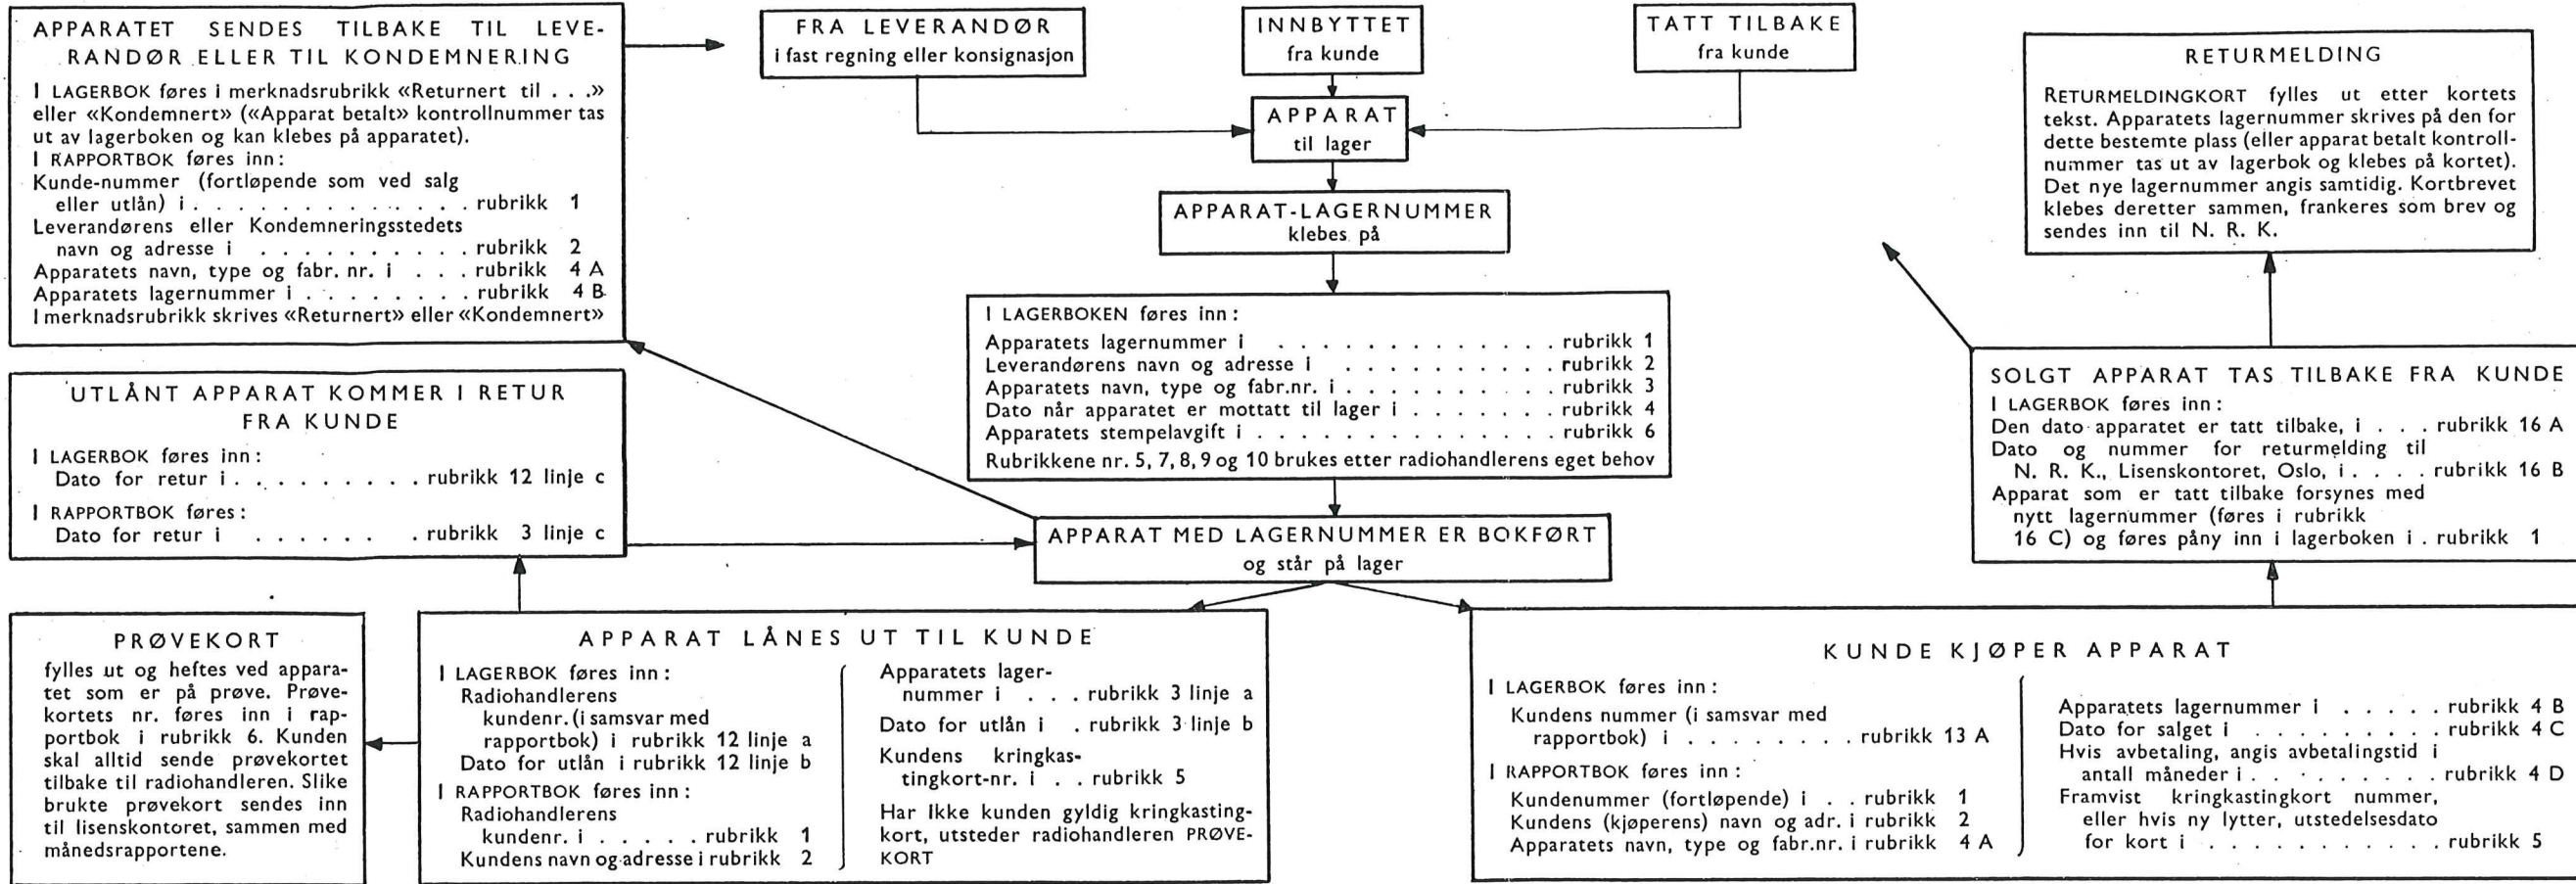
APPARATET SENDES TILBAKE TIL LEVERANDØR ELLER TIL KONDEMNERING

I LAGERBOK føres i merknadsrubrikk «Returnert til . . .» eller «Kondemnert» («Apparat betalt» kontrollnummer tas ut av lagerboken og kan klebes på apparatet).
I RAPPORTBOK føres inn:
Kunde-nummer (fortløpende som ved salg eller utlån) i . . . . . . . . . . . rubrikk 1
Leverandørens eller Kondemneringsstedets navn og adresse i . . . . . . . . . . rubrikk 2
Apparatets navn, type og fabr. nr. i . . . rubrikk 4 A
Apparatets lagernummer i . . . . . . . . rubrikk 4 B
I merknadsrubrikk skrives «Returnert» eller «Kondemnert»

FRA LEVERANDØR
i fast regning eller konsignasjon

INNBYTTET
fra kunde

TATT TILBAKE
fra kunde

APPARAT
til lager

APPARAT-LAGERNUMMER
klebes på

I LAGERBOKEN føres inn:
Apparatets lagernummer i . . . . . . . . . . . . rubrikk 1
Leverandørens navn og adresse i . . . . . . . . . rubrikk 2
Apparatets navn, type og fabr.nr. i . . . . . . . . . rubrikk 3
Dato når apparatet er mottatt til lager i . . . . . . . rubrikk 4
Apparatets stempelavgift i . . . . . . . . . . . . rubrikk 6
Rubrikkene nr. 5, 7, 8, 9 og 10 brukes etter radiohandlerens eget behov

RETURMELDING

RETURMELDINGKORT fylles ut etter kortets tekst. Apparatets lagernummer skrives på den for dette bestemte plass (eller apparat betalt kontrollnummer tas ut av lagerbok og klebes på kortet). Det nye lagernummer angis samtidig. Kortbrevet klebes deretter sammen, frankeres som brev og sendes inn til N. R. K.

UTLÅNT APPARAT KOMMER I RETUR FRA KUNDE

I LAGERBOK føres inn:
Dato for retur i . . . . . . . . . rubrikk 12 linje c
I RAPPORTBOK føres:
Dato for retur i . . . . . . rubrikk 3 linje c

APPARAT MED LAGERNUMMER ER BOKFØRT
og står på lager

SOLGT APPARAT TAS TILBAKE FRA KUNDE

I LAGERBOK føres inn:
Den dato apparatet er tatt tilbake, i . . . rubrikk 16 A
Dato og nummer for returmelding til N. R. K., Lisenskontoret, Oslo, i . . . . rubrikk 16 B
Apparat som er tatt tilbake forsynes med nytt lagernummer (føres i rubrikk 16 C) og føres påny inn i lagerboken i . rubrikk 1

PRØVEKORT

fylles ut og heftes ved apparatet som er på prøve. Prøvekortets nr. føres inn i rapportbok i rubrikk 6. Kunden skal alltid sende prøvekortet tilbake til radiohandleren. Slike brukte prøvekort sendes inn til lisenskontoret, sammen med månedsrapportene.

APPARAT LÅNES UT TIL KUNDE

I LAGERBOK føres inn:
Radiohandlerens kundenr. (i samsvar med rapportbok) i rubrikk 12 linje a
Dato for utlån i rubrikk 12 linje b
I RAPPORTBOK føres inn:
Radiohandlerens kundenr. i . . . . . . rubrikk 1
Kundens navn og adresse i rubrikk 2

Apparatets lagernummer i . . . rubrikk 3 linje a
Dato for utlån i . rubrikk 3 linje b
Kundens kringkastingkort-nr. i . . rubrikk 5
Har ikke kunden gyldig kringkastingkort, utsteder radiohandleren PRØVEKORT

KUNDE KJØPER APPARAT

I LAGERBOK føres inn:
Kundens nummer (i samsvar med rapportbok) i . . . . . . . . rubrikk 13 A
I RAPPORTBOK føres inn:
Kundenummer (fortløpende) i . . rubrikk 1
Kundens (kjøperens) navn og adr. i rubrikk 2
Apparatets navn, type og fabr.nr. i rubrikk 4 A

Apparatets lagernummer i . . . . . rubrikk 4 B
Dato for salget i . . . . . . . . rubrikk 4 C
Hvis avbetaling, angis avbetalingstid i antall måneder i . . . . . . . . . rubrikk 4 D
Framvist kringkastingkort nummer, eller hvis ny lytter, utstedelsesdato for kort i . . . . . . . . . . rubrikk 5